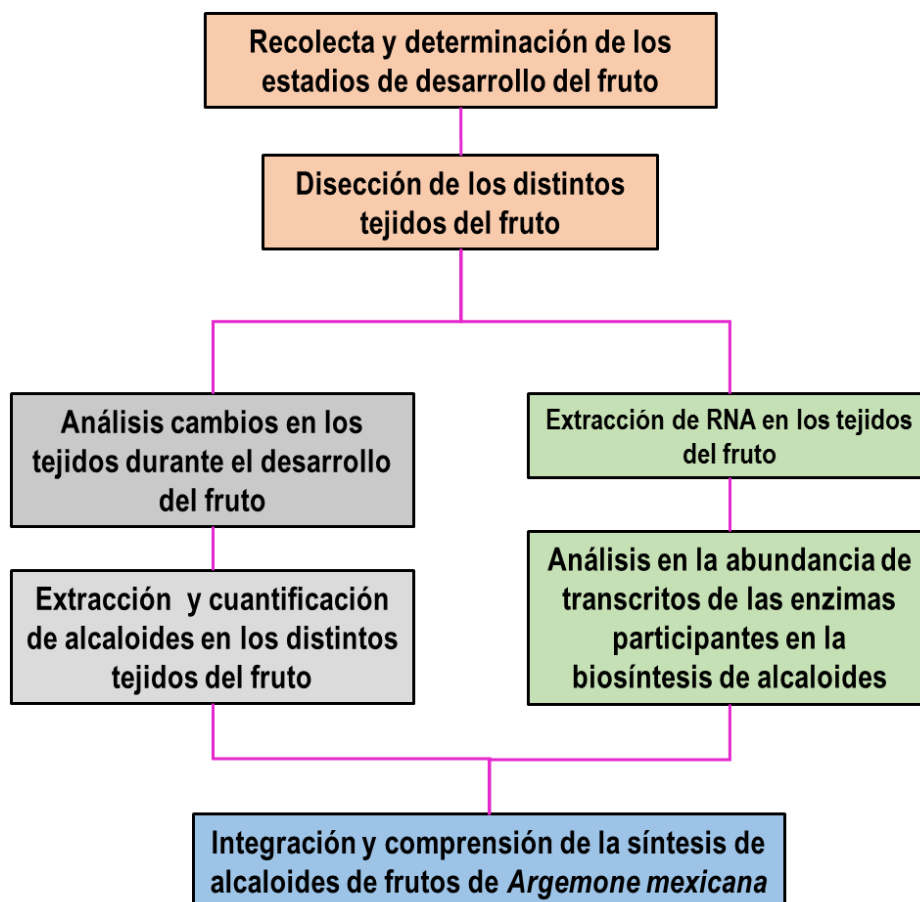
Recolecta y determinación de los estadios de desarrollo del fruto

Disección de los distintos tejidos del fruto

Análisis cambios en los tejidos durante el desarrollo del fruto

Extracción de RNA en los tejidos del fruto

Extracción y cuantificación de alcaloides en los distintos tejidos del fruto

Análisis en la abundancia de transcritos de las enzimas participantes en la biosíntesis de alcaloides

Integración y comprensión de la síntesis de alcaloides de frutos de Argemone mexicana